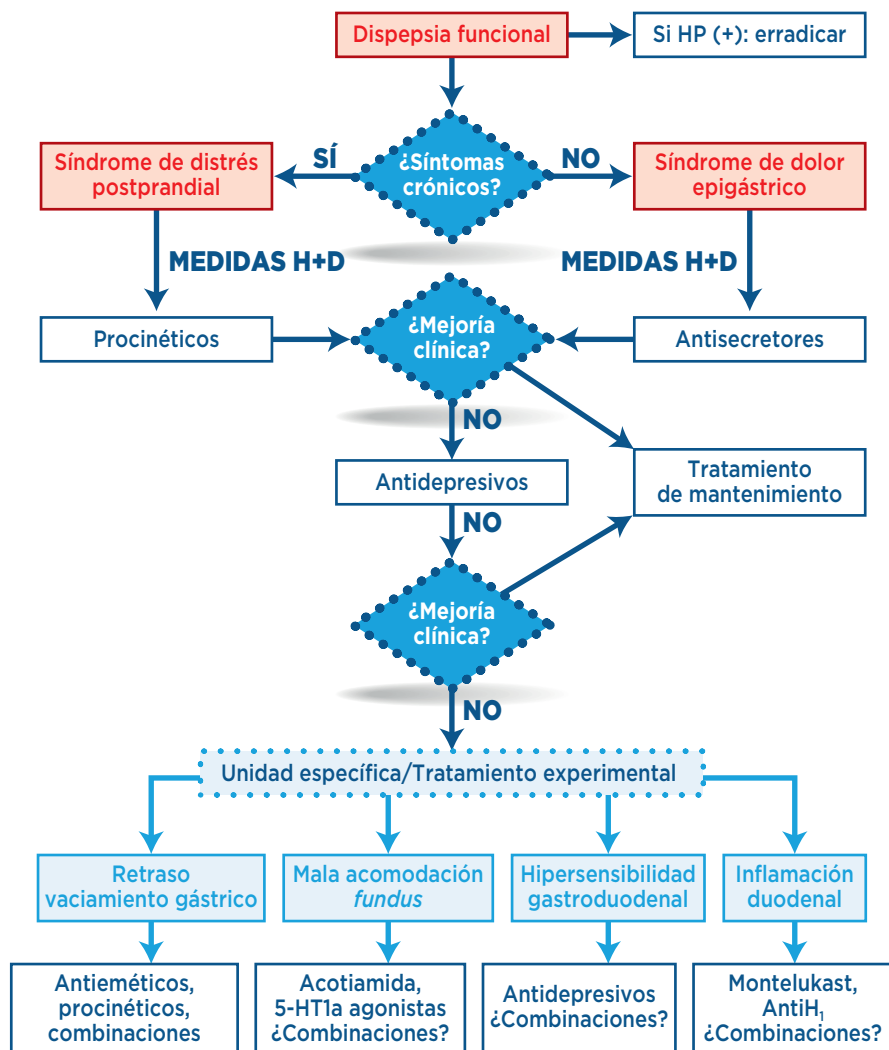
Dispepsia funcional

Si HP (+): erradicar

SÍ

¿Síntomas crónicos?

NO

Síndrome de distrés postprandial

Síndrome de dolor epigástrico

MEDIDAS H+D

MEDIDAS H+D

Procinéticos

¿Mejoría clínica?

Antisecretores

NO

Antidepresivos

Tratamiento de mantenimiento

NO

¿Mejoría clínica?

NO

Unidad específica/Tratamiento experimental

Retraso vaciamiento gástrico

Mala acomodación *fundus*

Hipersensibilidad gastroduodenal

Inflamación duodenal

Antieméticos, procinéticos, combinaciones

Acotiamida, 5-HT1a agonistas ¿Combinaciones?

Antidepresivos ¿Combinaciones?

Montelukast, AntiH$_1$ ¿Combinaciones?